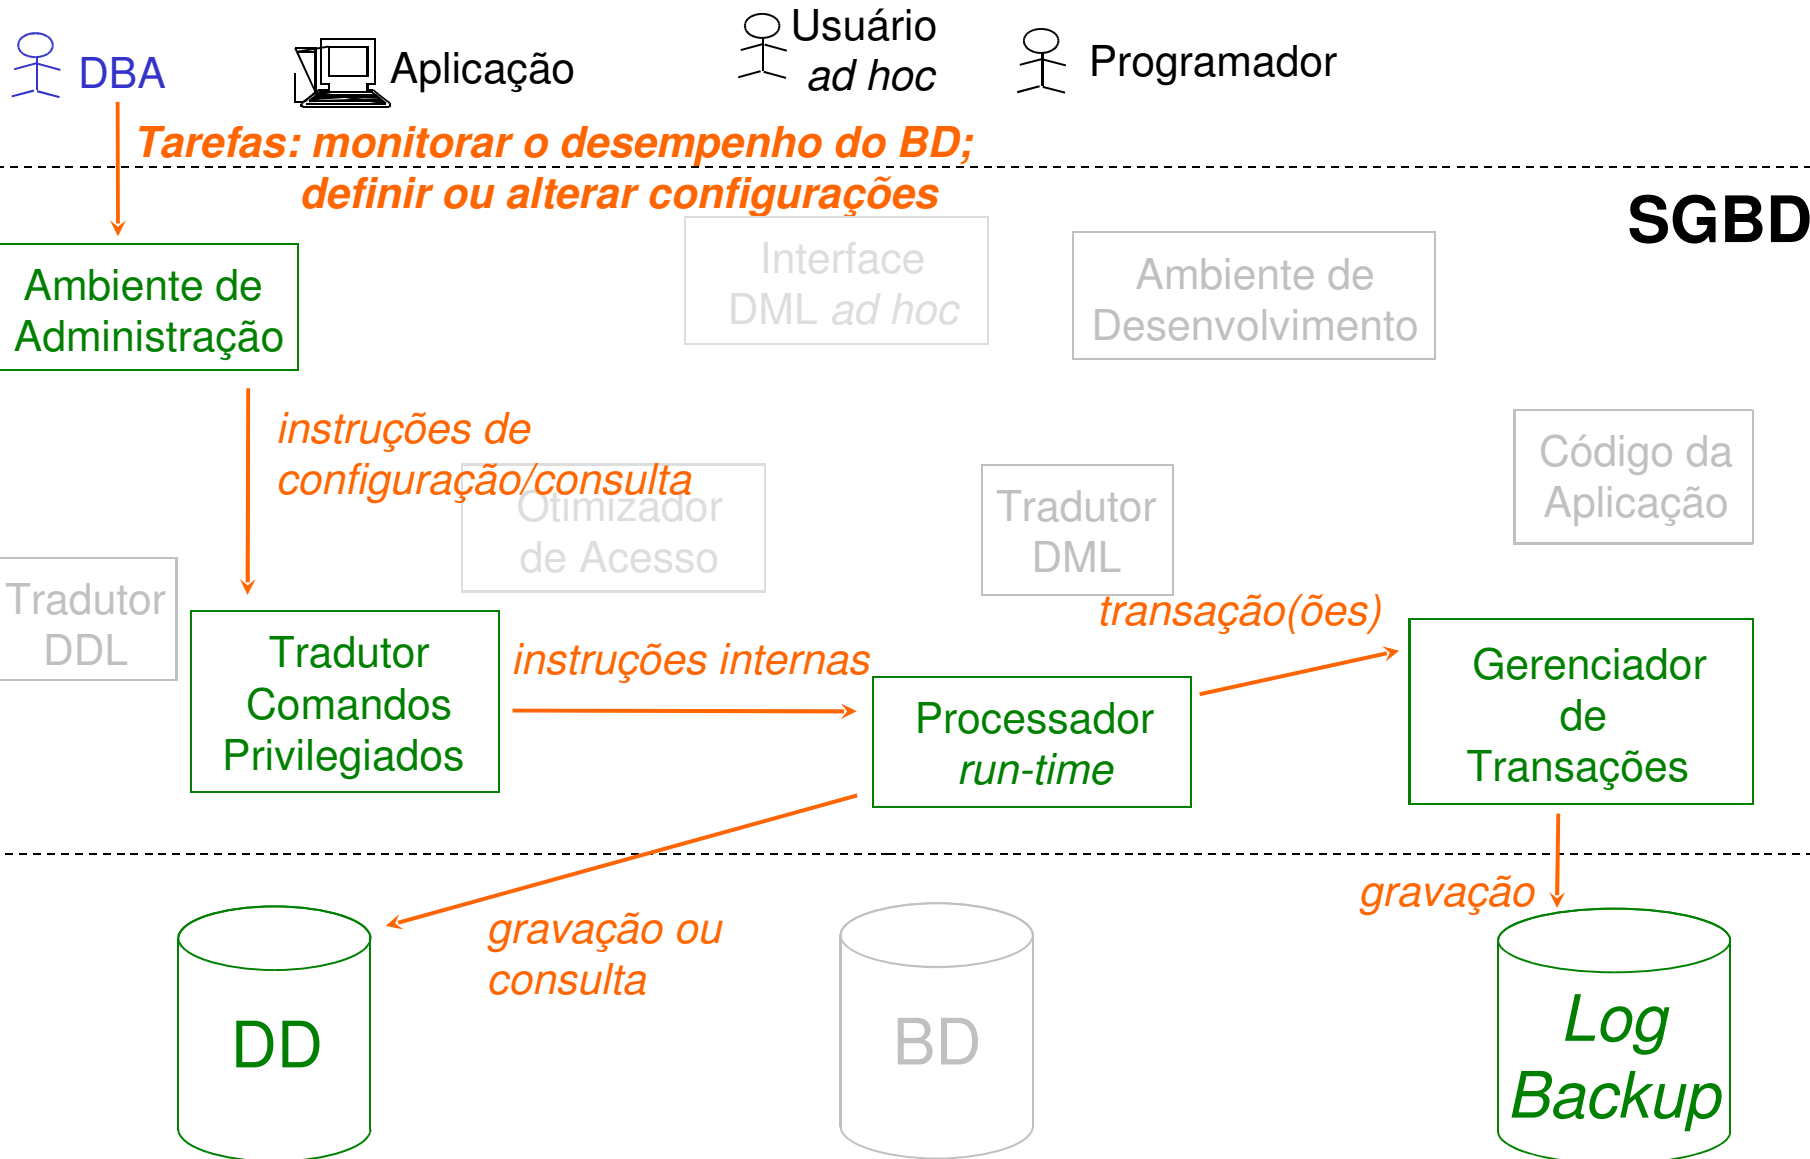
DBA Aplicação Usuário *ad hoc* Programador

*Tarefas: monitorar o desempenho do BD; definir ou alterar configurações*

SGBD

Ambiente de Administração

Interface DML *ad hoc*

Ambiente de Desenvolvimento

*instruções de configuração/consulta*

Otimizador de Acesso

Tradutor DML

Código da Aplicação

Tradutor DDL

Tradutor Comandos Privilegiados

*instruções internas*

Processador *run-time*

*transação(ões)*

Gerenciador de Transações

*gravação ou consulta*

*gravação*

DD

BD

*Log Backup*